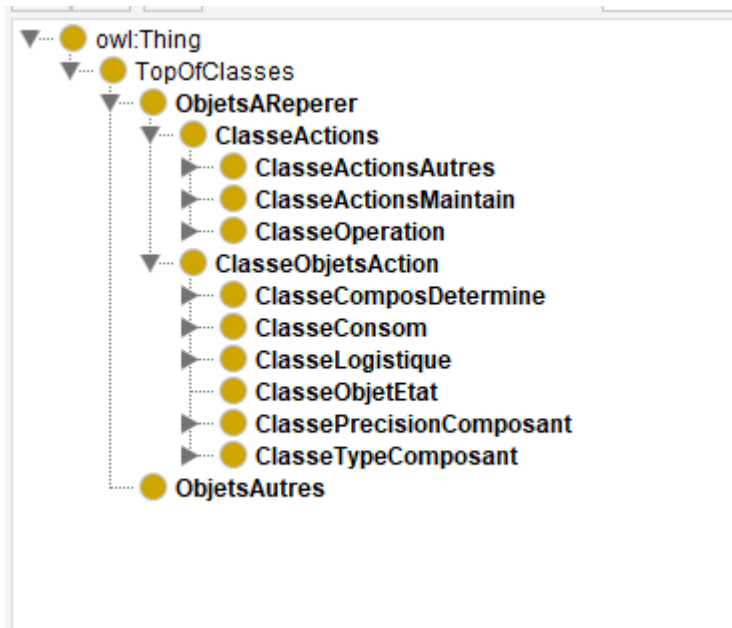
owl:Thing
TopOfClasses
ObjetsAReperer
ClasseActions
ClasseActionsAutres
ClasseActionsMaintain
ClasseOperation
ClasseObjetsAction
ClasseComposDetermine
ClasseConsom
ClasseLogistique
ClasseObjetEtat
ClassePrecisionComposant
ClasseTypeComposant
ObjetsAutres